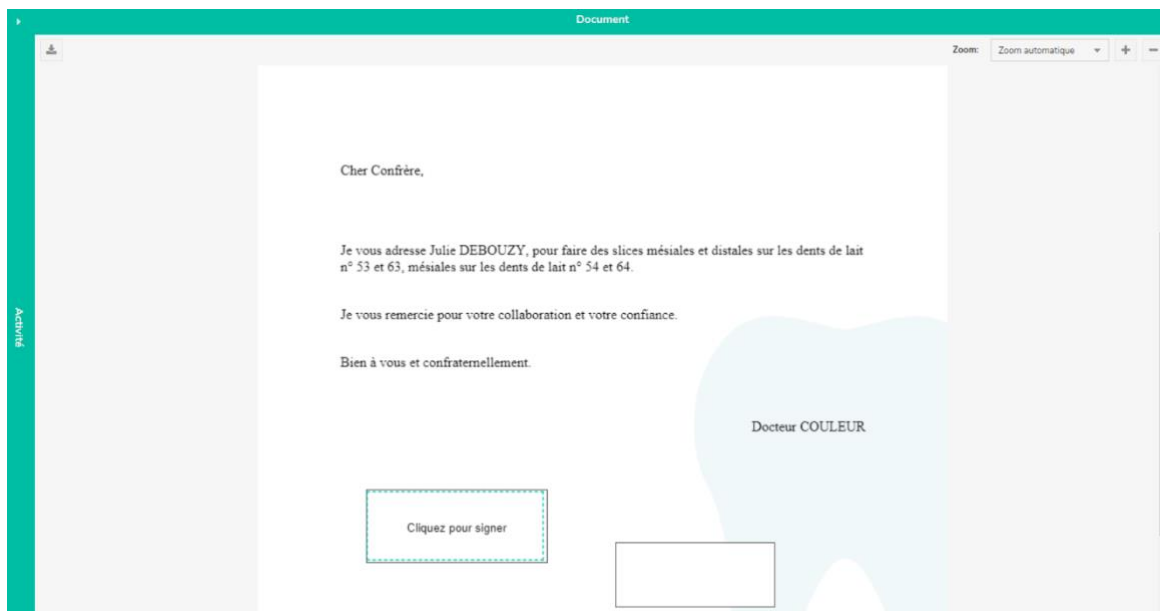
Document

Activité

Zoom: Zoom automatique + −

Cher Confrère,

Je vous adresse Julie DEBOUZY, pour faire des slices mésiales et distales sur les dents de lait n° 53 et 63, mésiales sur les dents de lait n° 54 et 64.

Je vous remercie pour votre collaboration et votre confiance.

Bien à vous et confraternellement.

Docteur COULEUR

Cliquez pour signer